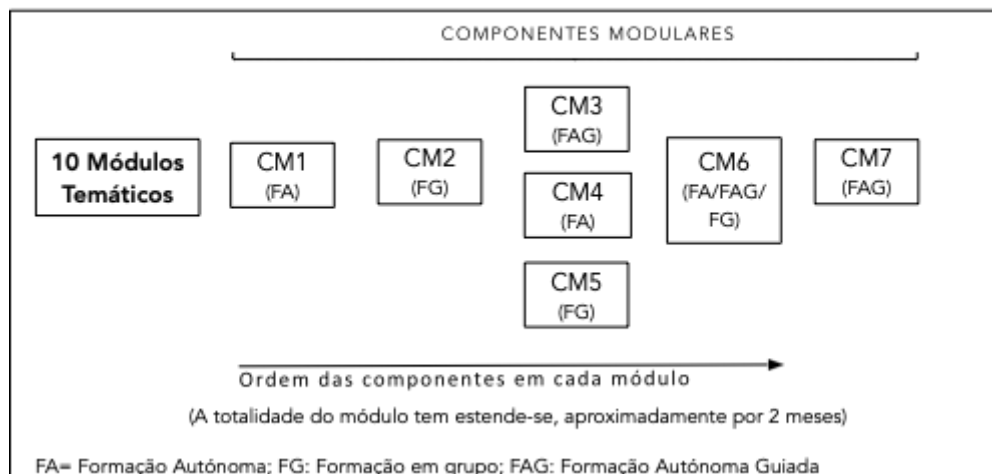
COMPONENTES MODULARES

10 Módulos Temáticos

CM1 (FA)

CM2 (FG)

CM3 (FAG)

CM4 (FA)

CM5 (FG)

CM6 (FA/FAG/FG)

CM7 (FAG)

Ordem das componentes em cada módulo

(A totalidade do módulo tem estende-se, aproximadamente por 2 meses)

FA= Formação Autónoma; FG: Formação em grupo; FAG: Formação Autónoma Guiada